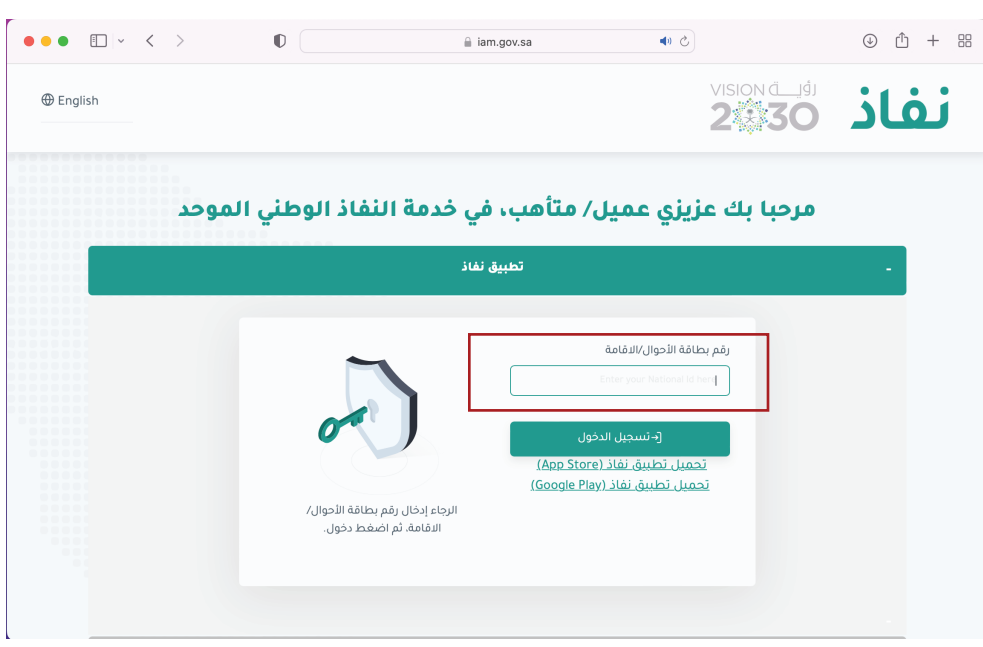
iam.gov.sa

English

VISION رؤيـــة
2030

نفاذ

مرحبا بك عزيزي عميل/ متأهب، في خدمة النفاذ الوطني الموحد

تطبيق نفاذ

-

رقم بطاقة الأحوال/الاقامة

Enter your National Id here

تسجيل الدخول

تحميل تطبيق نفاذ (App Store)

تحميل تطبيق نفاذ (Google Play)

الرجاء إدخال رقم بطاقة الأحوال/ الاقامة، ثم اضغط دخول.